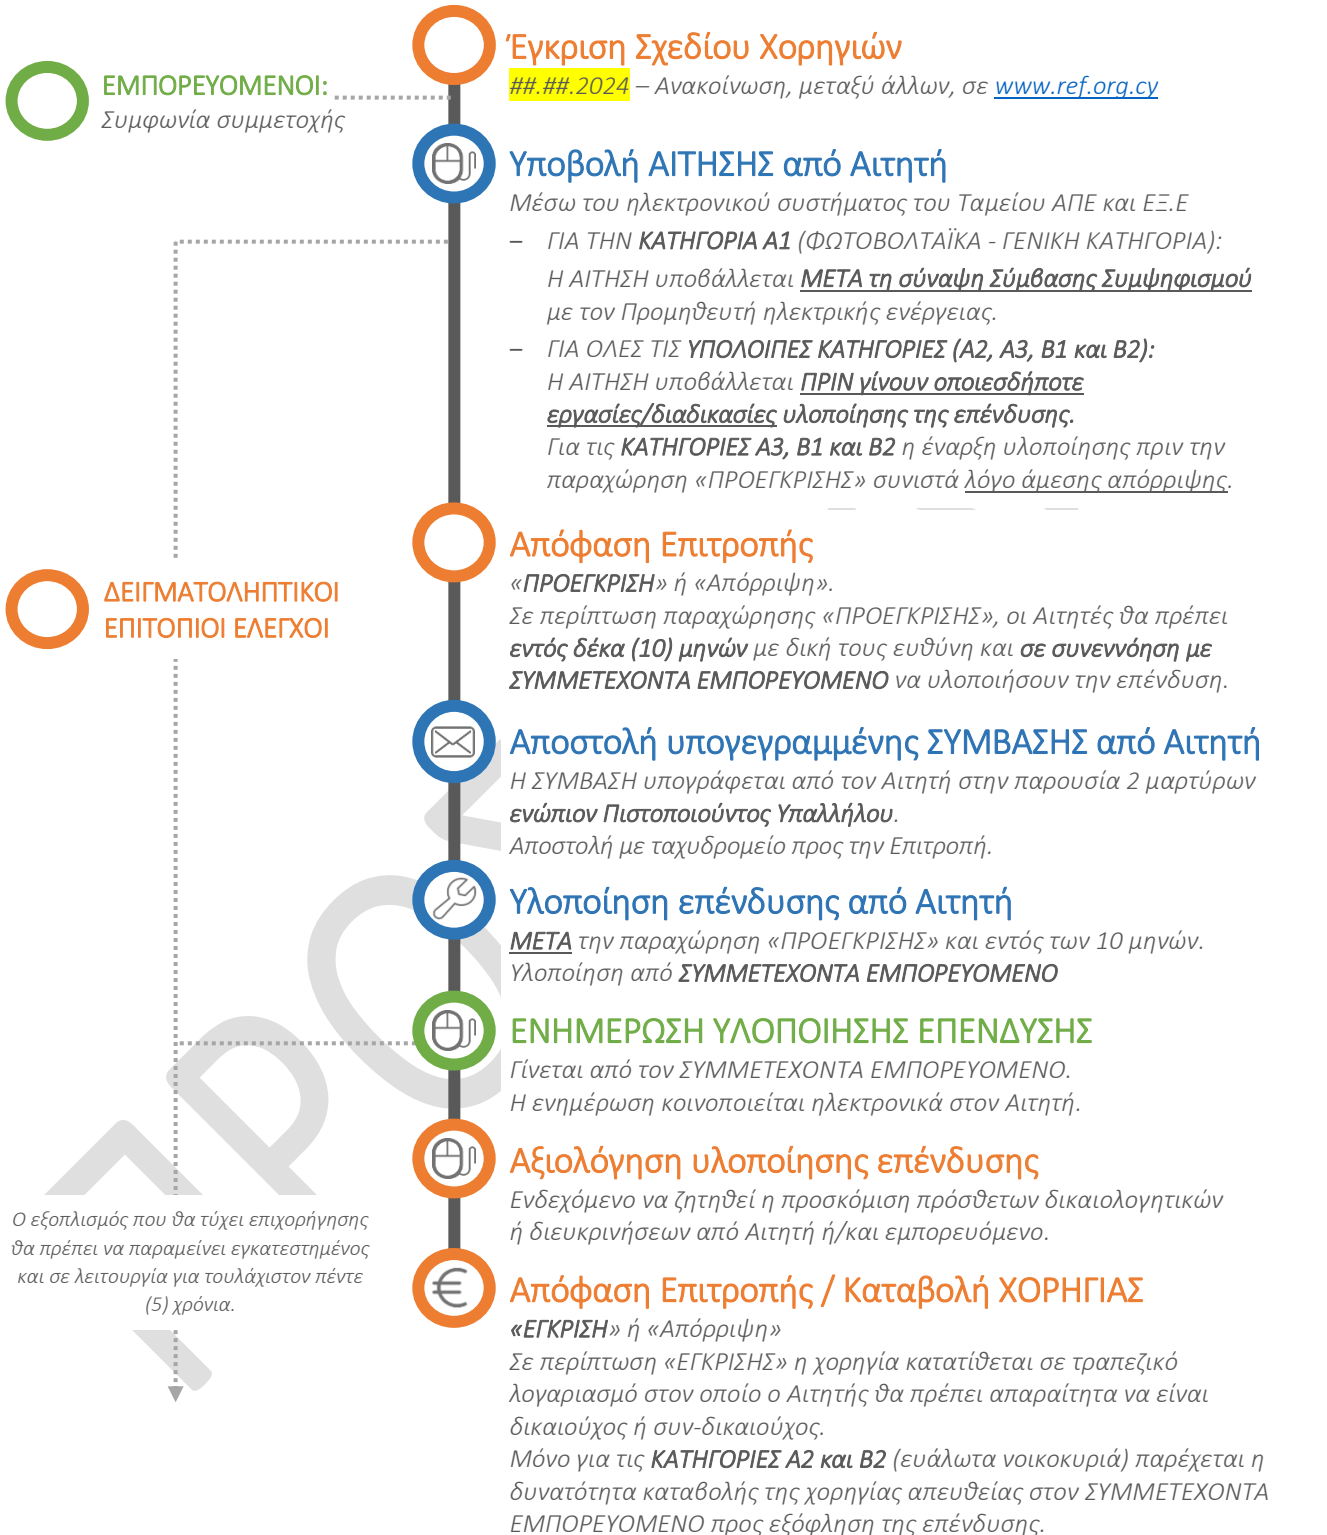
ΕΜΠΟΡΕΥΟΜΕΝΟΙ:
Συμφωνία συμμετοχής

Έγκριση Σχεδίου Χορηγιών
##.##.2024 – Ανακοίνωση, μεταξύ άλλων, σε www.ref.org.cy

Υποβολή ΑΙΤΗΣΗΣ από Αιτητή
Μέσω του ηλεκτρονικού συστήματος του Ταμείου ΑΠΕ και ΕΞ.Ε
– ΓΙΑ ΤΗΝ ΚΑΤΗΓΟΡΙΑ Α1 (ΦΩΤΟΒΟΛΤΑΪΚΑ - ΓΕΝΙΚΗ ΚΑΤΗΓΟΡΙΑ): Η ΑΙΤΗΣΗ υποβάλλεται ΜΕΤΑ τη σύναψη Σύμβασης Συμψηφισμού με τον Προμηθευτή ηλεκτρικής ενέργειας.
– ΓΙΑ ΟΛΕΣ ΤΙΣ ΥΠΟΛΟΙΠΕΣ ΚΑΤΗΓΟΡΙΕΣ (Α2, Α3, Β1 και Β2): Η ΑΙΤΗΣΗ υποβάλλεται ΠΡΙΝ γίνουν οποιεσδήποτε εργασίες/διαδικασίες υλοποίησης της επένδυσης. Για τις ΚΑΤΗΓΟΡΙΕΣ Α3, Β1 και Β2 η έναρξη υλοποίησης πριν την παραχώρηση «ΠΡΟΕΓΚΡΙΣΗΣ» συνιστά λόγο άμεσης απόρριψης.

ΔΕΙΓΜΑΤΟΛΗΠΤΙΚΟΙ ΕΠΙΤΟΠΙΟΙ ΕΛΕΓΧΟΙ

Απόφαση Επιτροπής
«ΠΡΟΕΓΚΡΙΣΗ» ή «Απόρριψη».
Σε περίπτωση παραχώρησης «ΠΡΟΕΓΚΡΙΣΗΣ», οι Αιτητές θα πρέπει εντός δέκα (10) μηνών με δική τους ευθύνη και σε συνεννόηση με ΣΥΜΜΕΤΕΧΟΝΤΑ ΕΜΠΟΡΕΥΟΜΕΝΟ να υλοποιήσουν την επένδυση.

Αποστολή υπογεγραμμένης ΣΥΜΒΑΣΗΣ από Αιτητή
Η ΣΥΜΒΑΣΗ υπογράφεται από τον Αιτητή στην παρουσία 2 μαρτύρων ενώπιον Πιστοποιούντος Υπαλλήλου.
Αποστολή με ταχυδρομείο προς την Επιτροπή.

Υλοποίηση επένδυσης από Αιτητή
ΜΕΤΑ την παραχώρηση «ΠΡΟΕΓΚΡΙΣΗΣ» και εντός των 10 μηνών.
Υλοποίηση από ΣΥΜΜΕΤΕΧΟΝΤΑ ΕΜΠΟΡΕΥΟΜΕΝΟ

ΕΝΗΜΕΡΩΣΗ ΥΛΟΠΟΙΗΣΗΣ ΕΠΕΝΔΥΣΗΣ
Γίνεται από τον ΣΥΜΜΕΤΕΧΟΝΤΑ ΕΜΠΟΡΕΥΟΜΕΝΟ.
Η ενημέρωση κοινοποιείται ηλεκτρονικά στον Αιτητή.

Αξιολόγηση υλοποίησης επένδυσης
Ενδεχόμενο να ζητηθεί η προσκόμιση πρόσθετων δικαιολογητικών ή διευκρινήσεων από Αιτητή ή/και εμπορευόμενο.

Ο εξοπλισμός που θα τύχει επιχορήγησης θα πρέπει να παραμείνει εγκατεστημένος και σε λειτουργία για τουλάχιστον πέντε (5) χρόνια.

Απόφαση Επιτροπής / Καταβολή ΧΟΡΗΓΙΑΣ
«ΕΓΚΡΙΣΗ» ή «Απόρριψη»
Σε περίπτωση «ΕΓΚΡΙΣΗΣ» η χορηγία κατατίθεται σε τραπεζικό λογαριασμό στον οποίο ο Αιτητής θα πρέπει απαραίτητα να είναι δικαιούχος ή συν-δικαιούχος.
Μόνο για τις ΚΑΤΗΓΟΡΙΕΣ Α2 και Β2 (ευάλωτα νοικοκυριά) παρέχεται η δυνατότητα καταβολής της χορηγίας απευθείας στον ΣΥΜΜΕΤΕΧΟΝΤΑ ΕΜΠΟΡΕΥΟΜΕΝΟ προς εξόφληση της επένδυσης.